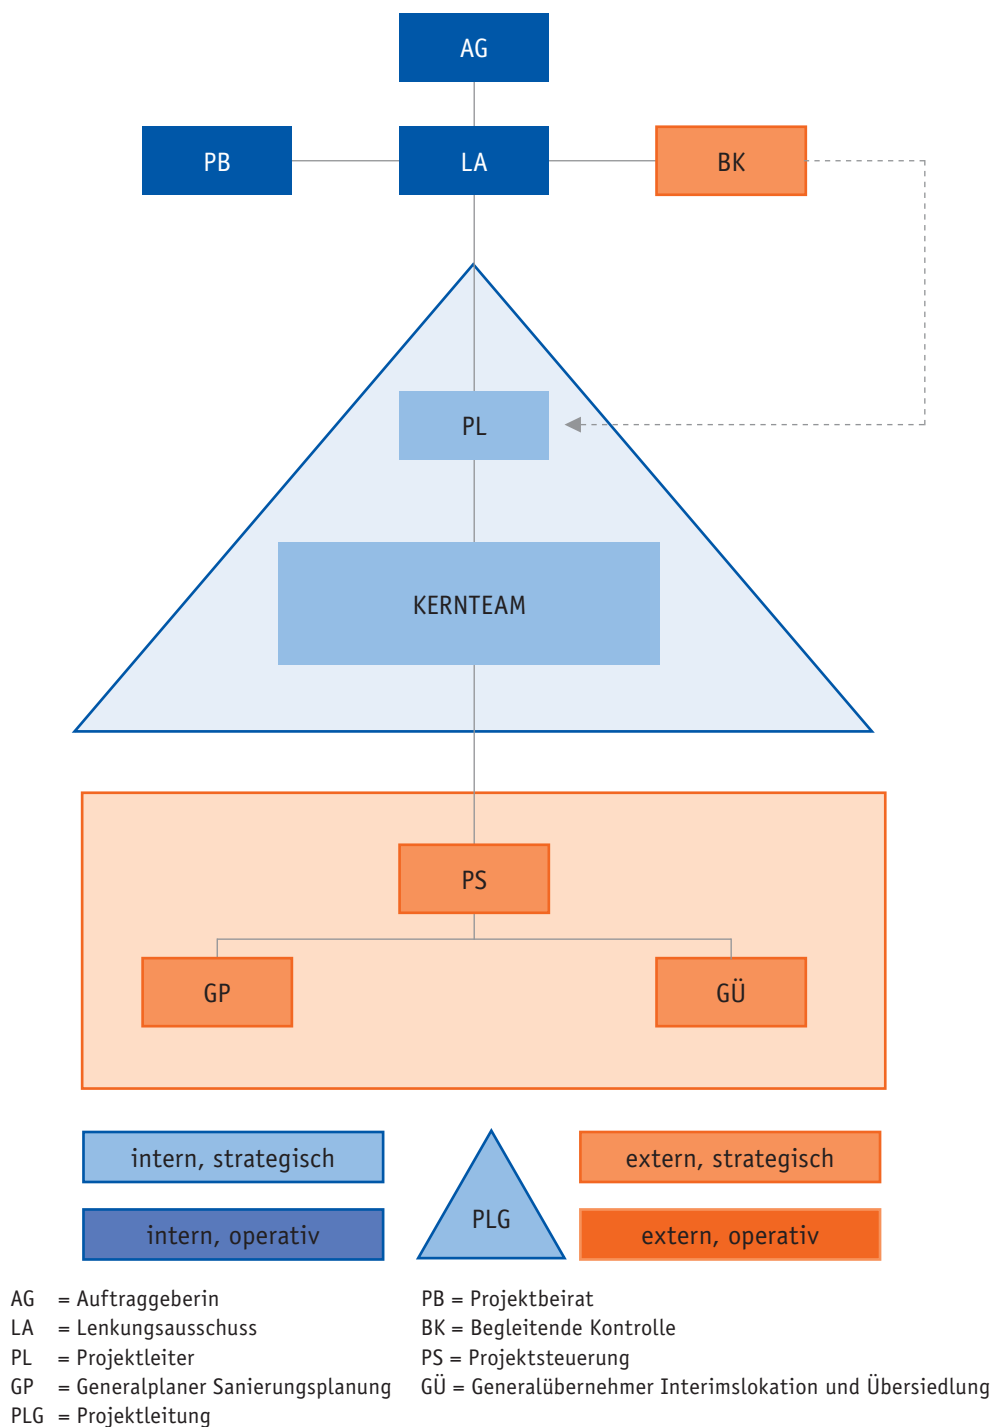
AG

PB

LA

BK

PL

KERNTEAM

PS

GP

GÜ

intern, strategisch

intern, operativ

PLG

extern, strategisch

extern, operativ

AG = Auftraggeberin
LA = Lenkungsausschuss
PL = Projektleiter
GP = Generalplaner Sanierungsplanung
PLG = Projektleitung

PB = Projektbeirat
BK = Begleitende Kontrolle
PS = Projektsteuerung
GÜ = Generalübernehmer Interimslokation und Übersiedlung